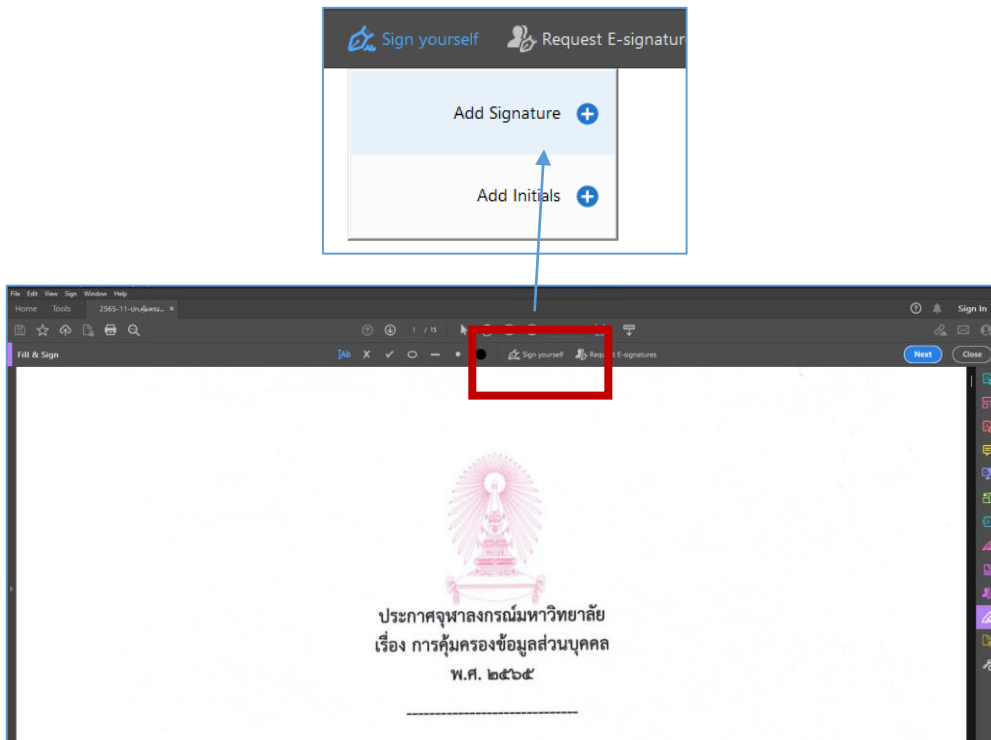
Sign yourself Request E-signatur

Add Signature

Add Initials

File Edit View Sign Window Help

Home Tools 2565-11-ประกาศคุ้มครอง... ×

Sign In

1 / 15

Fill & Sign

Sign yourself Request E-signatures

Next Close

ประกาศจุฬาลงกรณ์มหาวิทยาลัย
เรื่อง การคุ้มครองข้อมูลส่วนบุคคล
พ.ศ. ๒๕๖๕